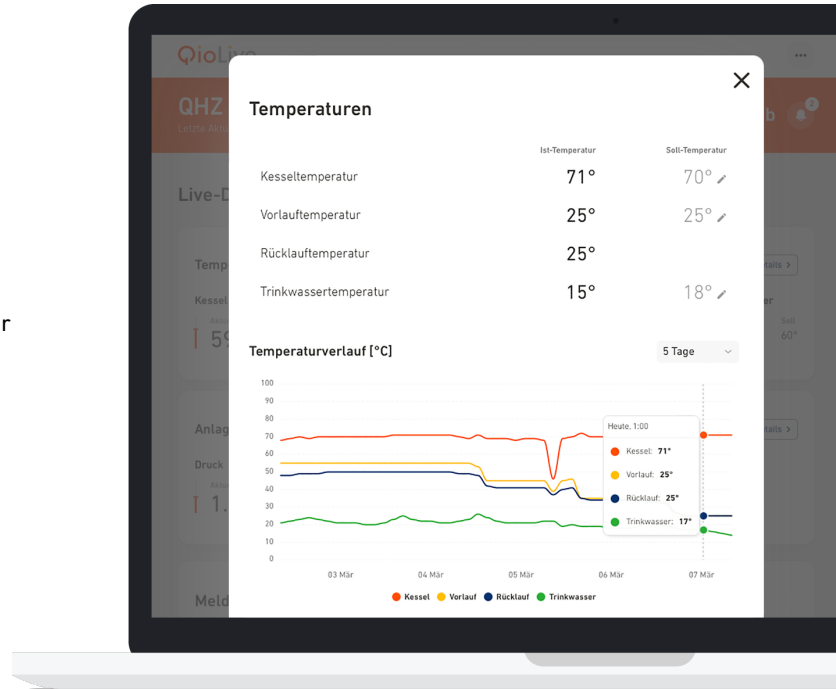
QioLive

QHZ

Letzte Aktu

Live-D

Temp

Kessel

59

Anlag

Druck

1.

Meld

r

Temperaturen

| | Ist-Temperatur | Soll-Temperatur |
|---|---|---|
| Kesseltemperatur | 71° | 70° |
| Vorlauftemperatur | 25° | 25° |
| Rücklauftemperatur | 25° | |
| Trinkwassertemperatur | 15° | 18° |

Temperaturverlauf [°C]

5 Tage

100
90
80
70
60
50
40
30
20
10
0

03 Mär
04 Mär
05 Mär
06 Mär
07 Mär

Heute, 1:00
Kessel: 71°
Vorlauf: 25°
Rücklauf: 25°
Trinkwasser: 17°

Kessel Vorlauf Rücklauf Trinkwasser

tails >

er

Soll
60°

tails >